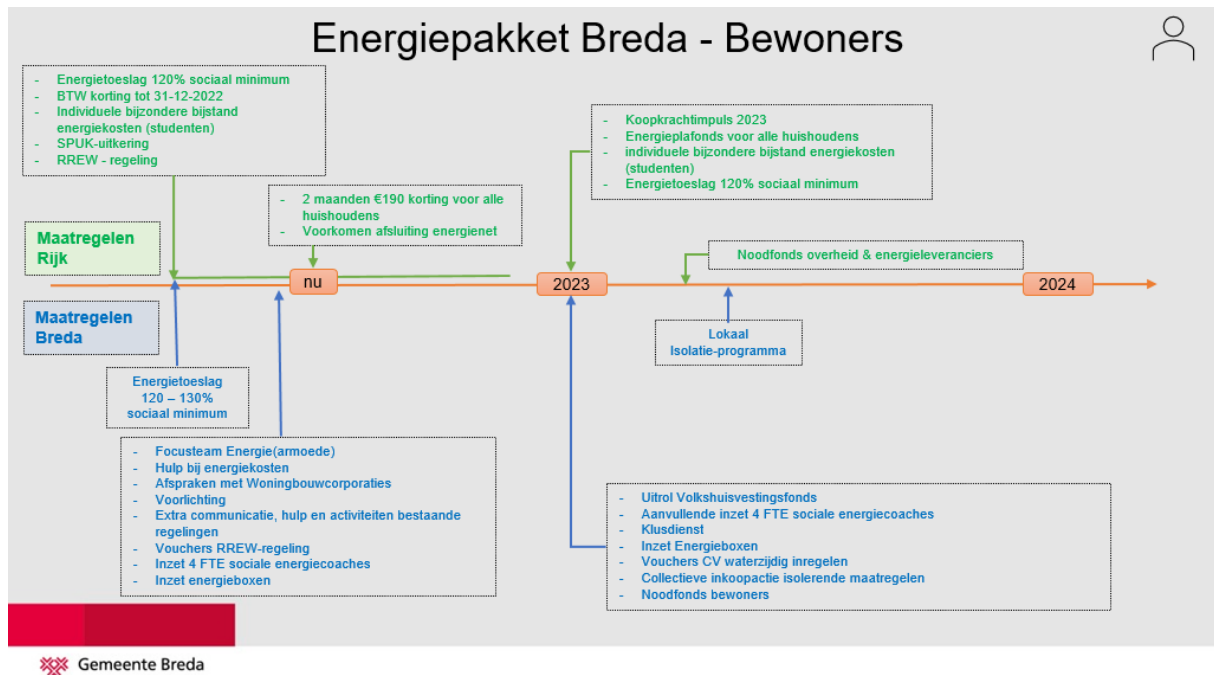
Energiepakket Breda - Bewoners

- Energietoeslag 120% sociaal minimum
- BTW korting tot 31-12-2022
- Individuele bijzondere bijstand energiekosten (studenten)
- SPUK-uitkering
- RREW - regeling

- 2 maanden €190 korting voor alle huishoudens
- Voorkomen afsluiting energienet

- Koopkrachtimpuls 2023
- Energieplafonds voor alle huishoudens
- individuele bijzondere bijstand energiekosten (studenten)
- Energietoeslag 120% sociaal minimum

Noodfonds overheid & energieleveranciers

Maatregelen Rijk

nu

2023

2024

Maatregelen Breda

Lokaal Isolatie-programma

Energietoeslag 120 – 130% sociaal minimum

- Focusteam Energie(armoede)
- Hulp bij energiekosten
- Afspraken met Woningbouwcorporaties
- Voorlichting
- Extra communicatie, hulp en activiteiten bestaande regelingen
- Vouchers RREW-regeling
- Inzet 4 FTE sociale energiecoaches
- Inzet energieboxen

- Uitrol Volkshuisvestingsfonds
- Aanvullende inzet 4 FTE sociale energiecoaches
- Klusdienst
- Inzet Energieboxen
- Vouchers CV waterzijdig inregelen
- Collectieve inkoopactie isolerende maatregelen
- Noodfonds bewoners

Gemeente Breda